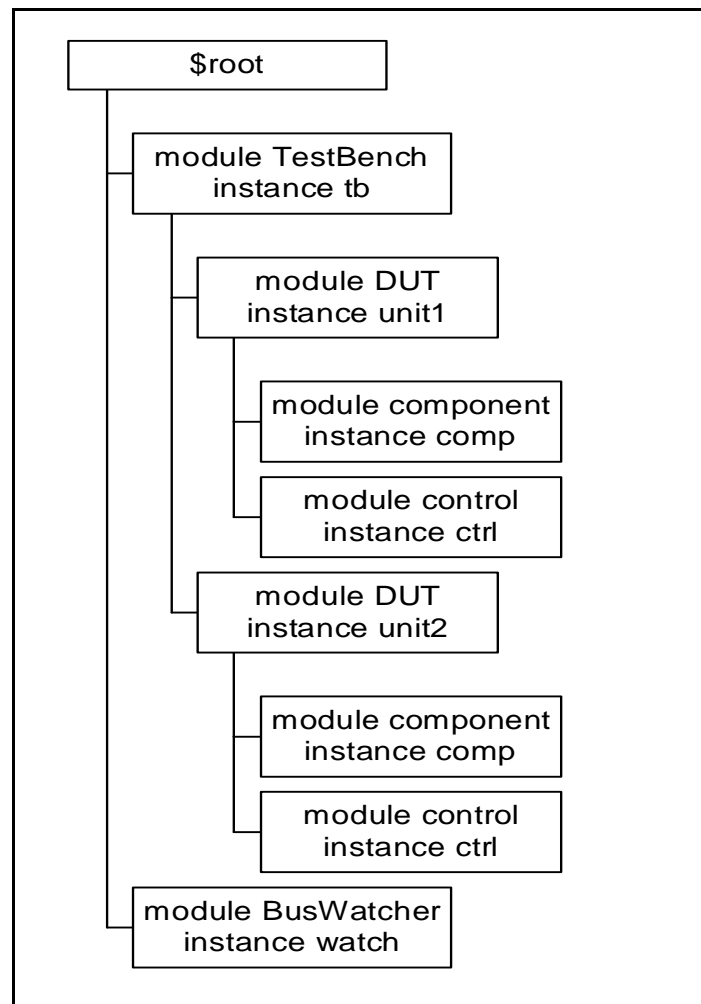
\$root

module TestBench
instance tb

module DUT
instance unit1

module component
instance comp

module control
instance ctrl

module DUT
instance unit2

module component
instance comp

module control
instance ctrl

module BusWatcher
instance watch